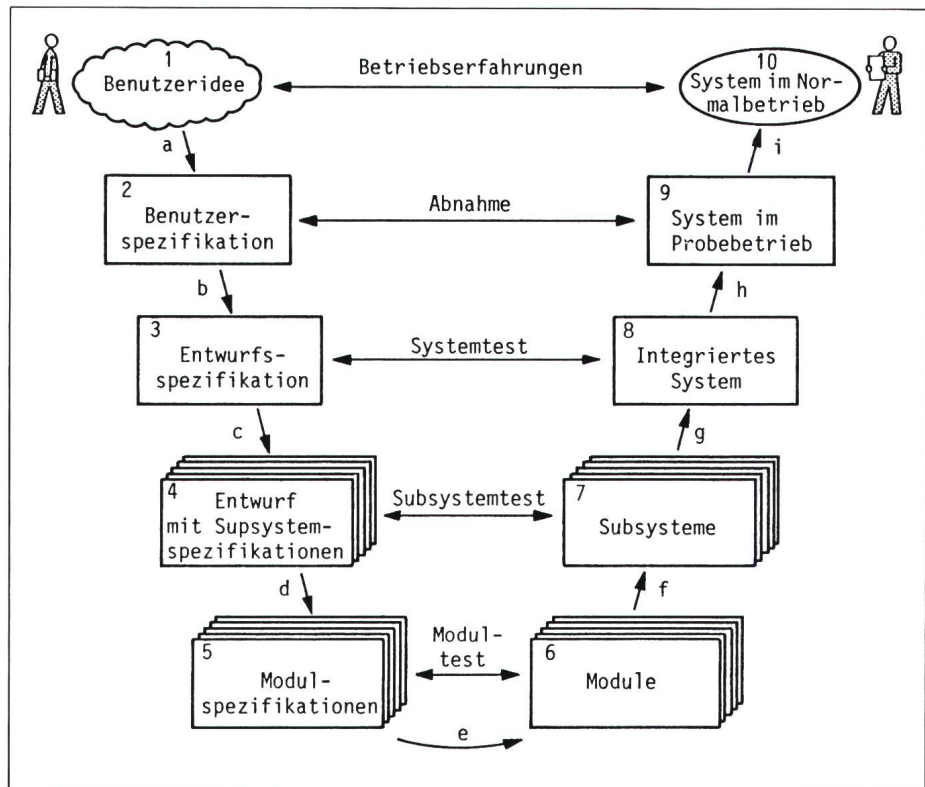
1
Benutzeridee

Betriebserfahrungen

10
System im Normalbetrieb

a

i

2
Benutzerspezifikation

Abnahme

9
System im Probebetrieb

b

h

3
Entwurfsspezifikation

Systemtest

8
Integriertes System

c

g

4
Entwurf mit Supsystemspezifikationen

Subsystemtest

7
Subsysteme

d

f

5
Modulspezifikationen

Modultest

6
Module

e